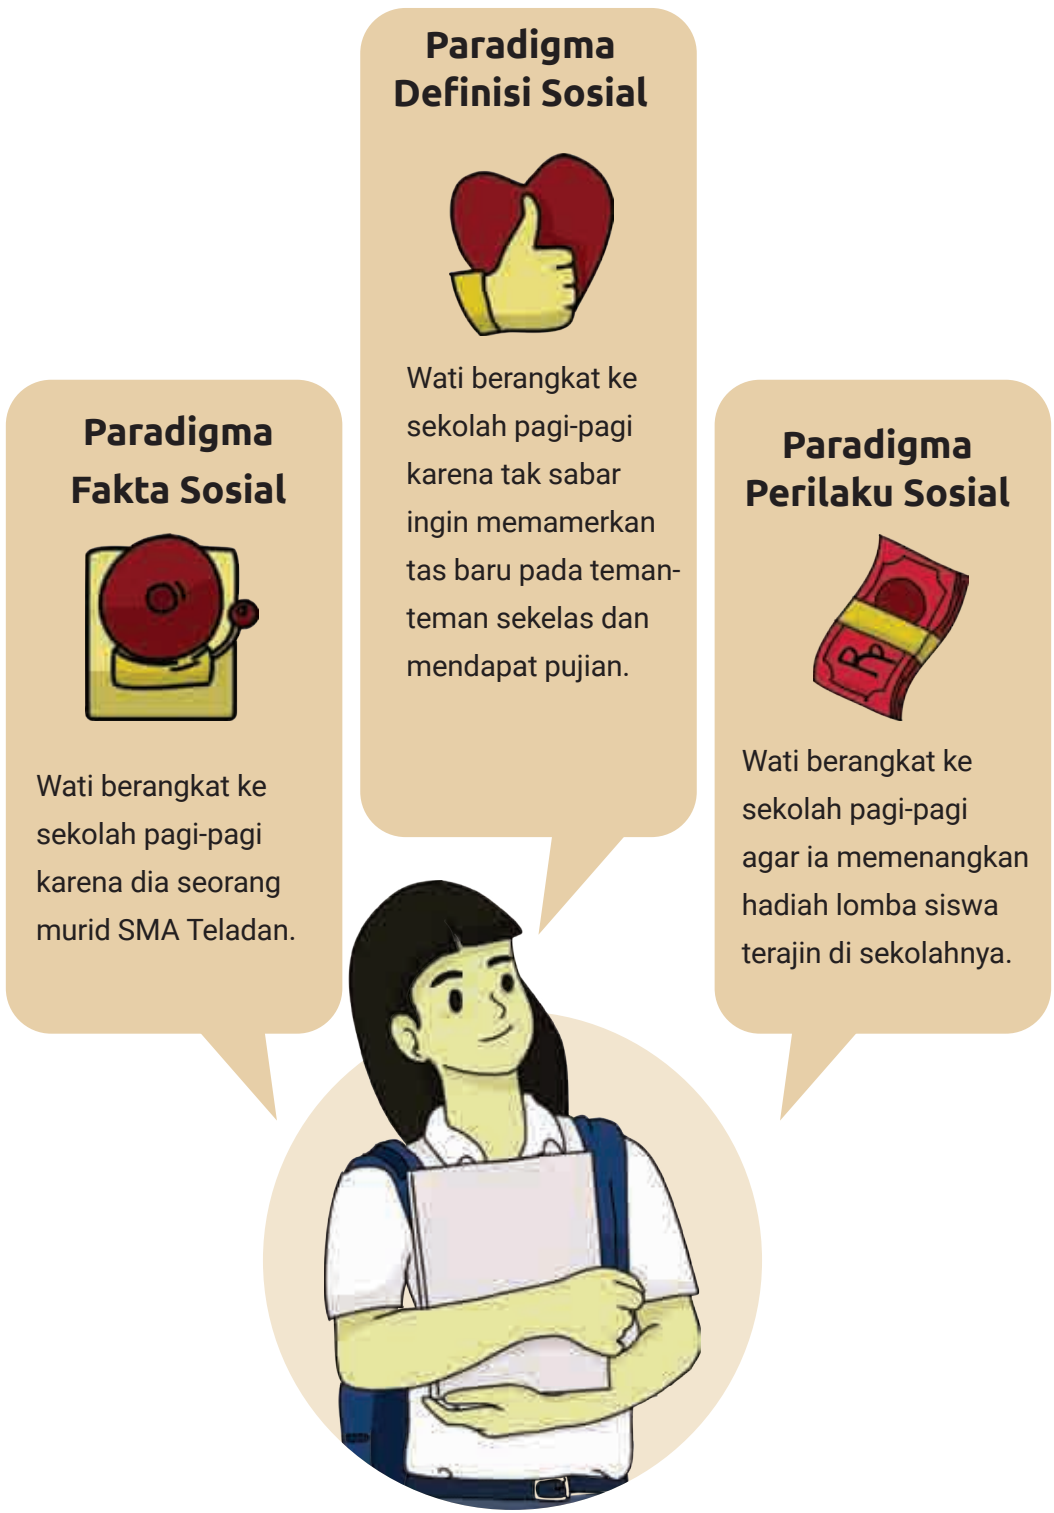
Paradigma Definisi Sosial

Wati berangkat ke sekolah pagi-pagi karena tak sabar ingin memamerkan tas baru pada teman-teman sekelas dan mendapat pujian.

Paradigma Fakta Sosial

Wati berangkat ke sekolah pagi-pagi karena dia seorang murid SMA Teladan.

Paradigma Perilaku Sosial

Rp

Wati berangkat ke sekolah pagi-pagi agar ia memenangkan hadiah lomba siswa terajin di sekolahnya.